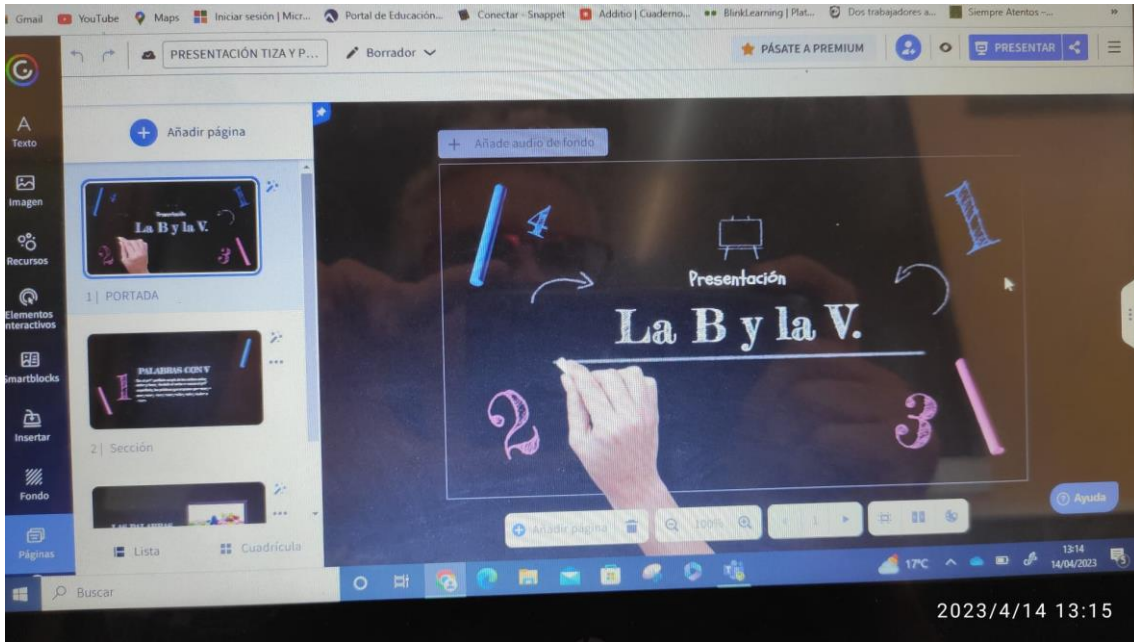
Gmail YouTube Maps Iniciar sesión | Micr... Portal de Educación... Conectar - Snappet Additio | Cuaderno... BlinkLearning | Plat... Dos trabajadores a... Siempre Atentos -...

PRESENTACIÓN TIZA Y P... Borrador

PÁSATE A PREMIUM PRESENTAR

A Texto
Imagen
Recursos
Elementos interactivos
Smartblocks
Insertar
Fondo
Páginas

Añadir página

Presentación
La B y la V.
1 | PORTADA

PALABRAS CON V
2 | Sección

Lista Cuadrícula

Añade audio de fondo

4
1
Presentación
La B y la V.
2
3

Añadir página 100% 1

Ayuda

Buscar

17°C 13:14 14/04/2023

2023/4/14 13:15